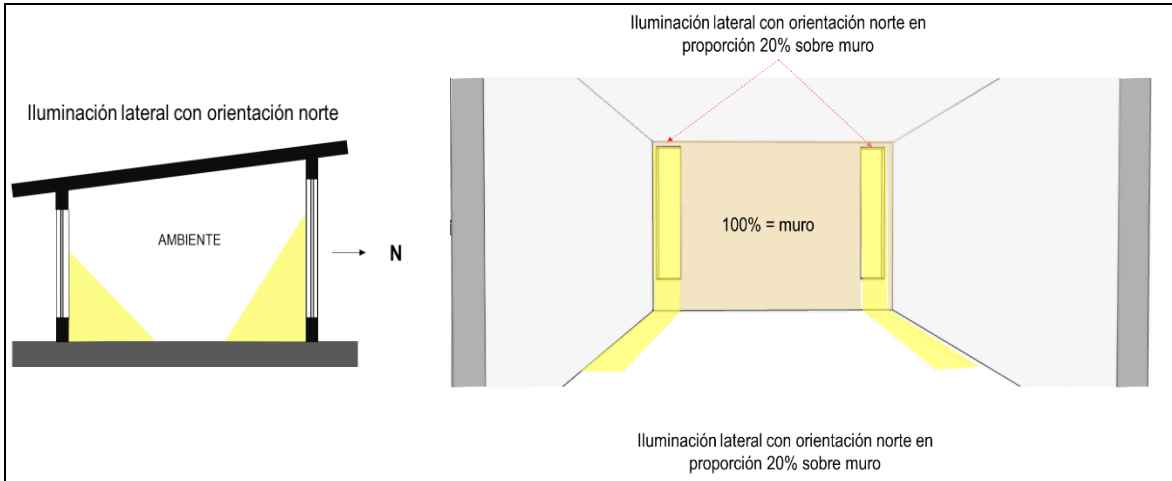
Iluminación lateral con orientación norte

AMBIENTE

N

Iluminación lateral con orientación norte en proporción 20% sobre muro

100% = muro

Iluminación lateral con orientación norte en proporción 20% sobre muro